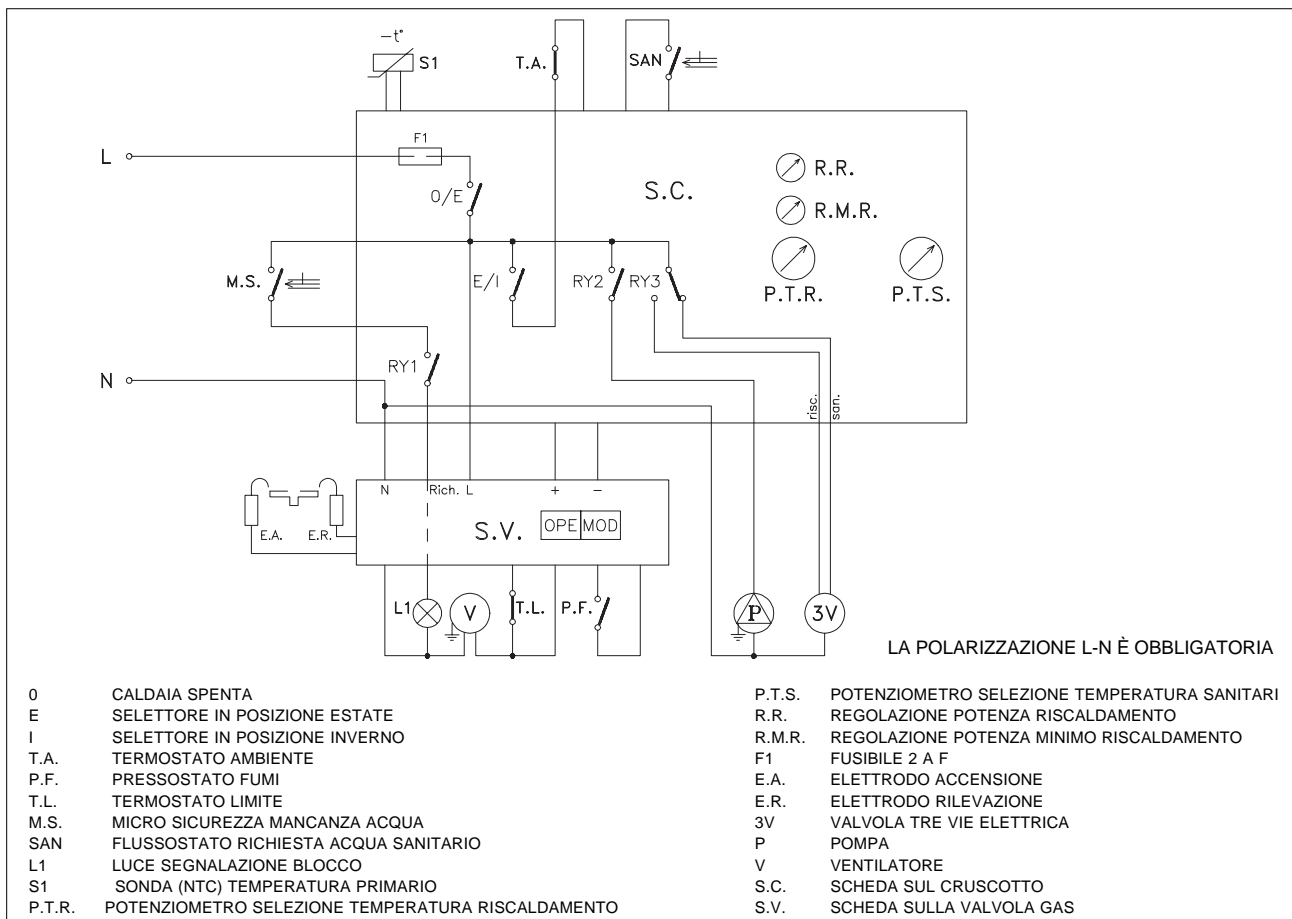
$-t°$
S1
T.A.
SAN
L
F1
0/E
S.C.
R.R.
R.M.R.
P.T.R.
P.T.S.
M.S.
E/I
RY2
RY3
N
RY1
risc.
san.
E.A.
E.R.
N
Rich.
L
+
−
S.V.
OPE
MOD
L1
V
T.L.
P.F.
P
3V

LA POLARIZZAZIONE L-N È OBBLIGATORIA

| | |
|---|---|
| 0 | CALDAIA SPENTA |
| E | SELETTORE IN POSIZIONE ESTATE |
| I | SELETTORE IN POSIZIONE INVERNO |
| T.A. | TERMOSTATO AMBIENTE |
| P.F. | PRESSOSTATO FUMI |
| T.L. | TERMOSTATO LIMITE |
| M.S. | MICRO SICUREZZA MANCANZA ACQUA |
| SAN | FLUSSOSTATO RICHIESTA ACQUA SANITARIO |
| L1 | LUCE SEGNALAZIONE BLOCCO |
| S1 | SONDA (NTC) TEMPERATURA PRIMARIO |
| P.T.R. | POTENZIOMETRO SELEZIONE TEMPERATURA RISCALDAMENTO |

| | |
|---|---|
| P.T.S. | POTENZIOMETRO SELEZIONE TEMPERATURA SANITARI |
| R.R. | REGOLAZIONE POTENZA RISCALDAMENTO |
| R.M.R. | REGOLAZIONE POTENZA MINIMO RISCALDAMENTO |
| F1 | FUSIBILE 2 A F |
| E.A. | ELETTRODO ACCENSIONE |
| E.R. | ELETTRODO RILEVAZIONE |
| 3V | VALVOLA TRE VIE ELETTRICA |
| P | POMPA |
| V | VENTILATORE |
| S.C. | SCHEDA SUL CRUSCOTTO |
| S.V. | SCHEDA SULLA VALVOLA GAS |